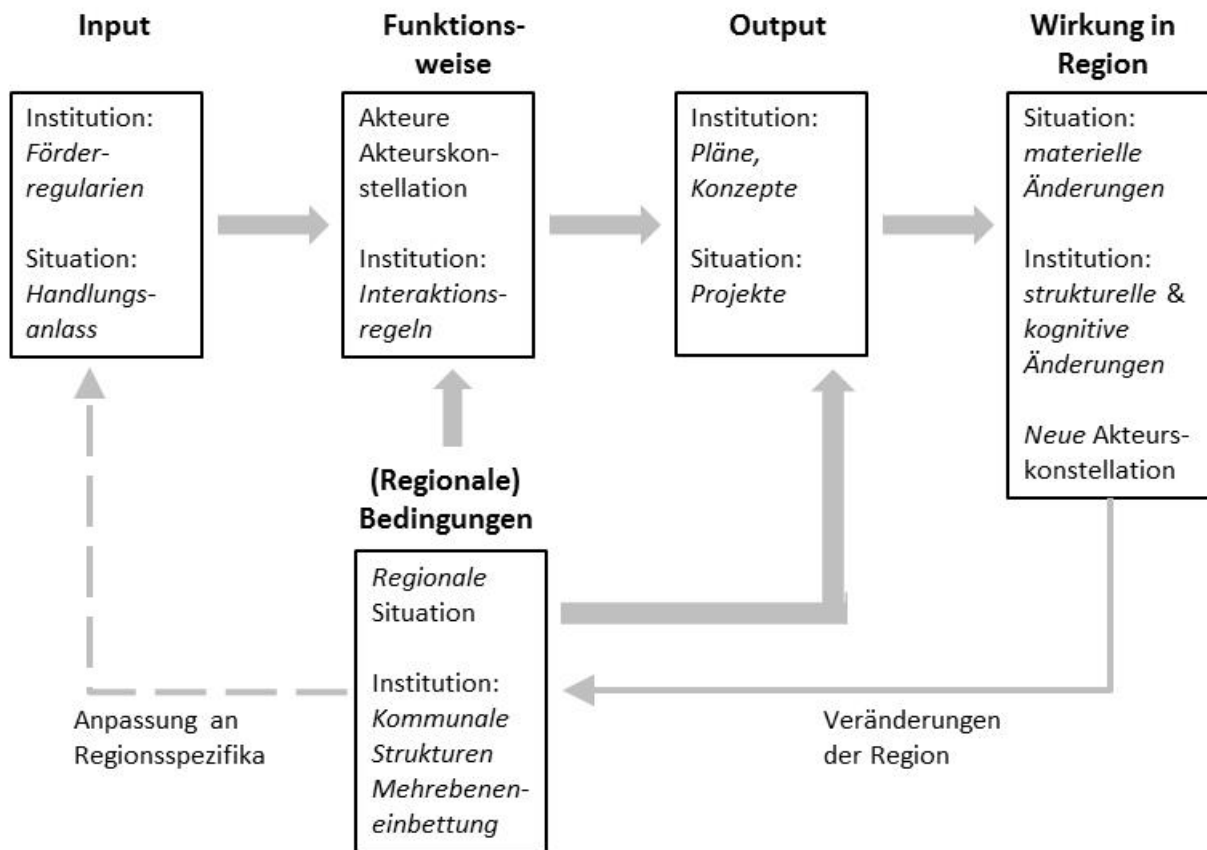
Input

Institution: Förderregularien

Situation: Handlungsanlass

Funktionsweise

Akteure Akteurskonstellation

Institution: Interaktionsregeln

Output

Institution: Pläne, Konzepte

Situation: Projekte

Wirkung in Region

Situation: materielle Änderungen

Institution: strukturelle & kognitive Änderungen

Neue Akteurskonstellation

(Regionale) Bedingungen

Regionale Situation

Institution: Kommunale Strukturen Mehrebeneneinbettung

Anpassung an Regionsspezifika

Veränderungen der Region